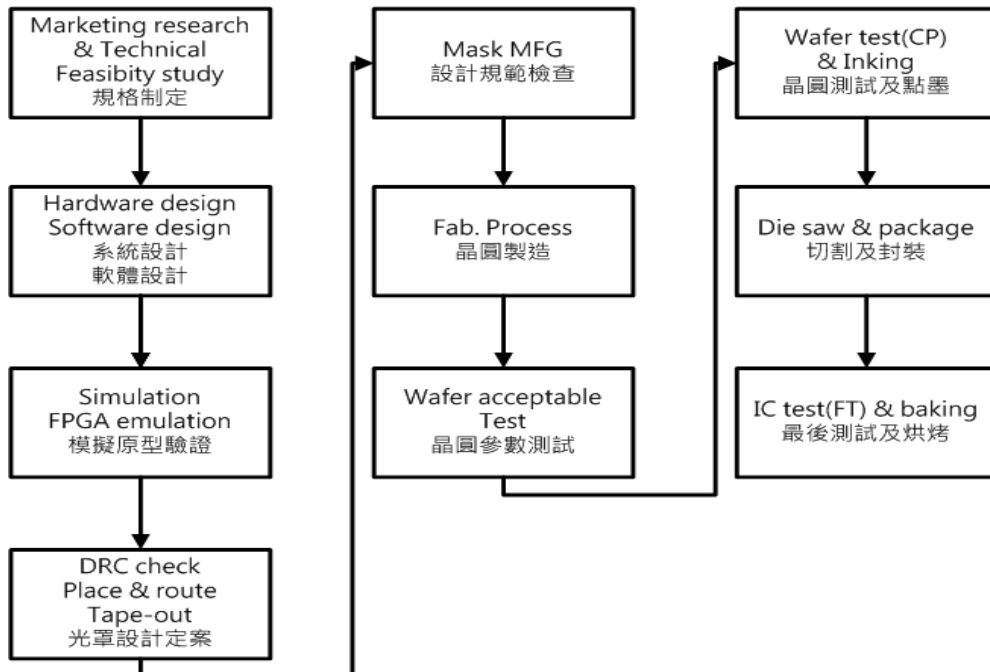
Marketing research & Technical Feasibity study
規格制定

Hardware design
Software design
系統設計
軟體設計

Simulation
FPGA emulation
模擬原型驗證

DRC check
Place & route
Tape-out
光罩設計定案

Mask MFG
設計規範檢查

Fab. Process
晶圓製造

Wafer acceptable Test
晶圓參數測試

Wafer test(CP) & Inking
晶圓測試及點墨

Die saw & package
切割及封裝

IC test(FT) & baking
最後測試及烘烤